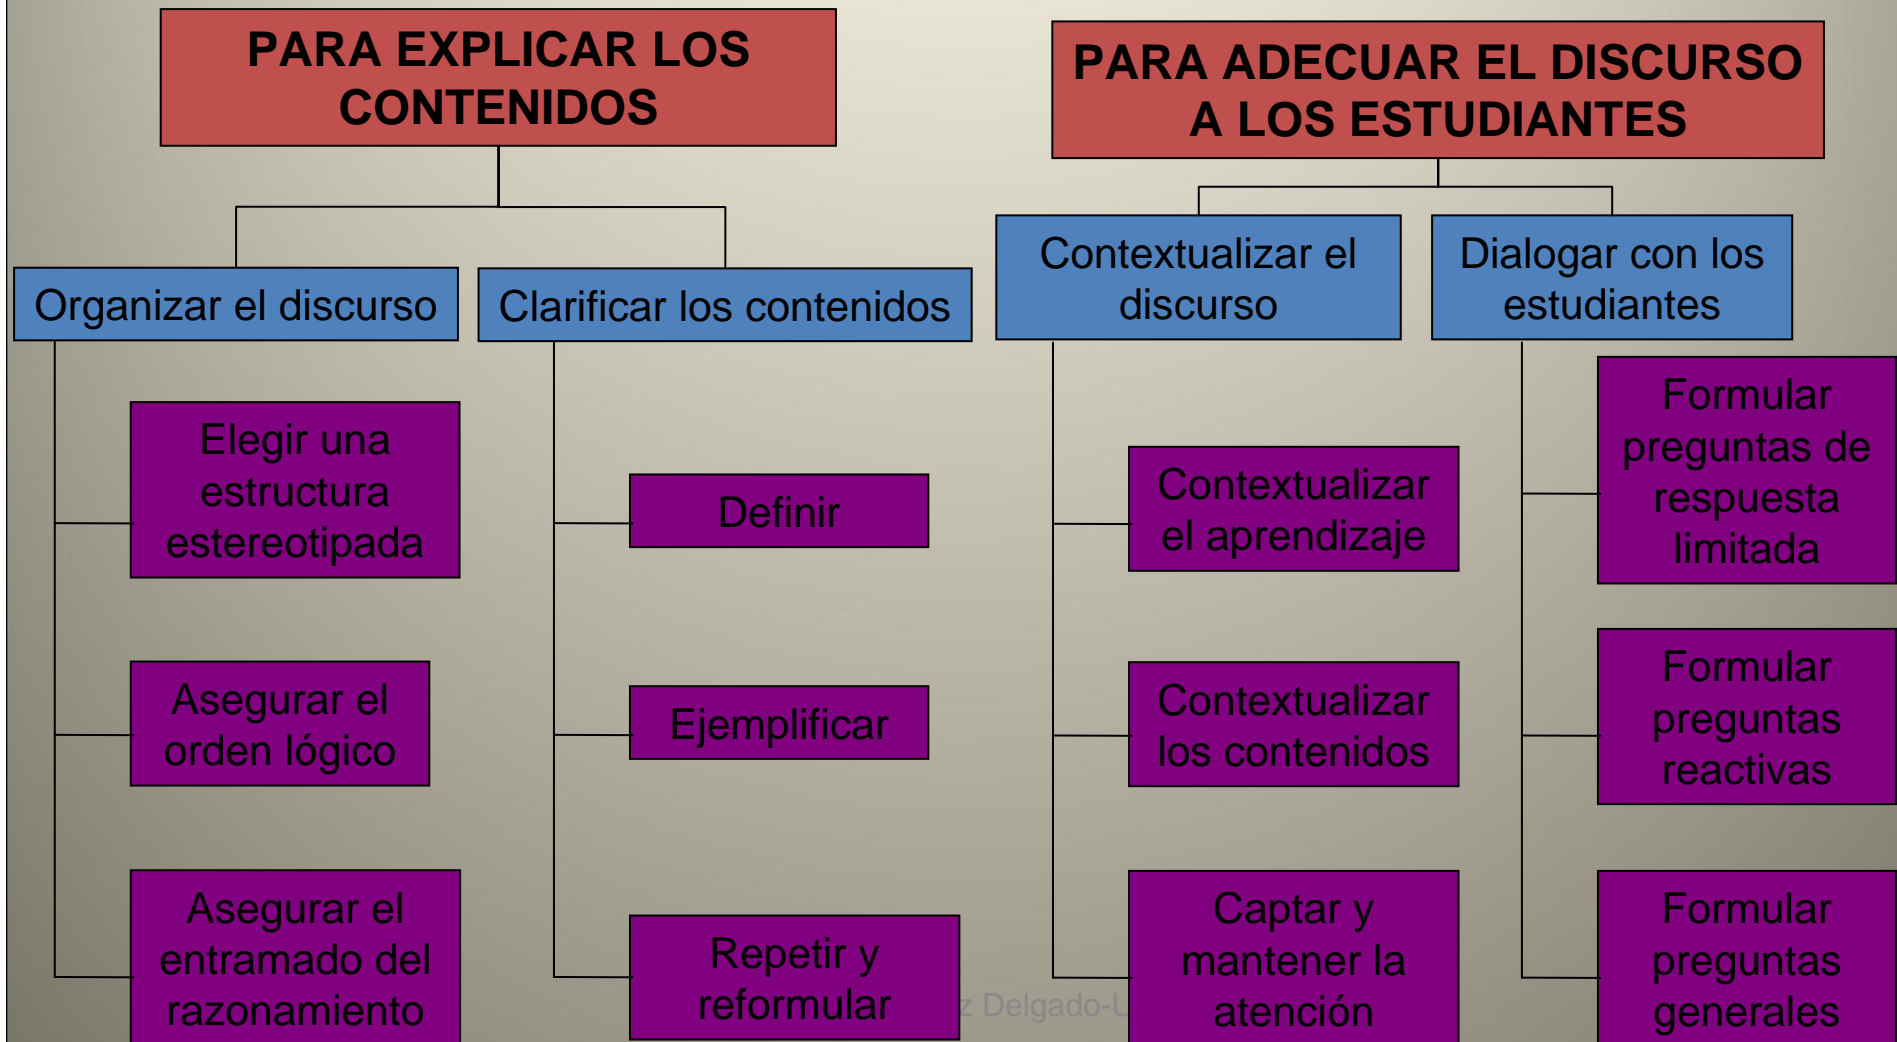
PARA EXPLICAR LOS CONTENIDOS

Organizar el discurso

Elegir una estructura estereotipada

Asegurar el orden lógico

Asegurar el entramado del razonamiento

Clarificar los contenidos

Definir

Ejemplificar

Repetir y reformular

PARA ADECUAR EL DISCURSO A LOS ESTUDIANTES

Contextualizar el discurso

Contextualizar el aprendizaje

Contextualizar los contenidos

Captar y mantener la atención

Dialogar con los estudiantes

Formular preguntas de respuesta limitada

Formular preguntas reactivas

Formular preguntas generales

z Delgado-U